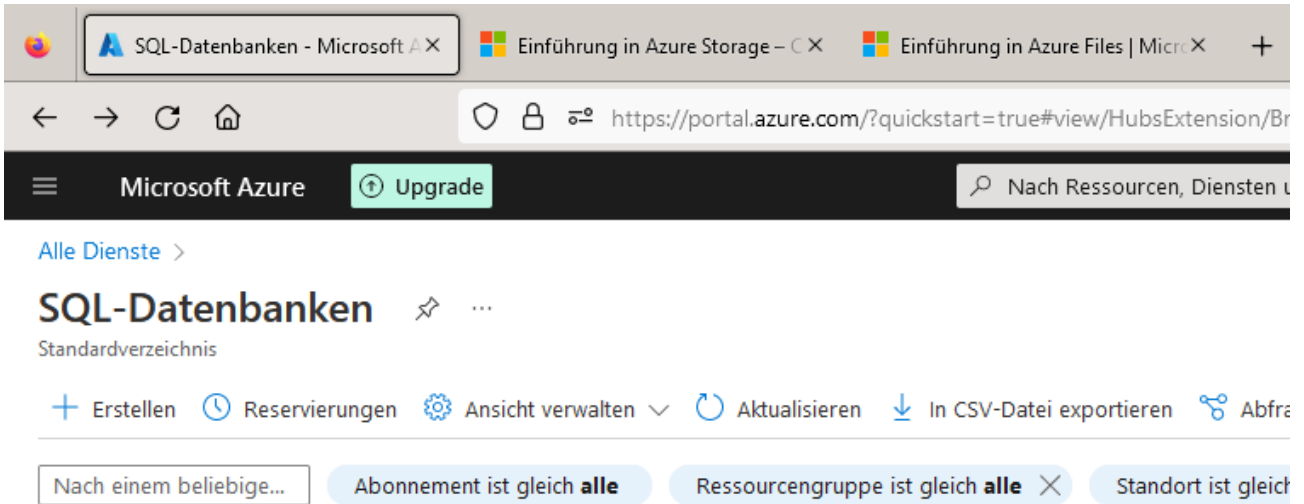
SQL-Datenbanken - Microsoft A
Einführung in Azure Storage – C
Einführung in Azure Files | Micro
+

https://portal.azure.com/?quickstart=true#view/HubsExtension/Br

Microsoft Azure
Upgrade
Nach Ressourcen, Diensten u

Alle Dienste >

SQL-Datenbanken
Standardverzeichnis

+ Erstellen
Reservierungen
Ansicht verwalten
Aktualisieren
In CSV-Datei exportieren
Abfra

Nach einem beliebige...
Abonnement ist gleich **alle**
Ressourcengruppe ist gleich **alle**
Standort ist gleich